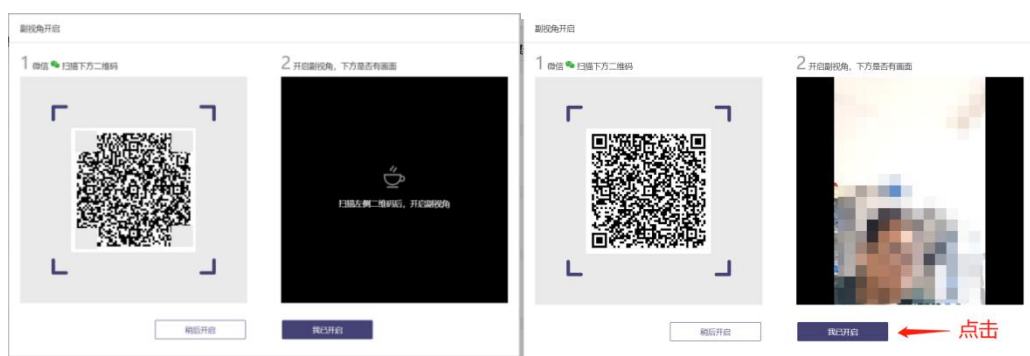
副视角开启

1 微信 扫描下方二维码

2 开启副视角，下方是否有画面

扫描左侧二维码后，开启副视角

稍后开启

我已开启

副视角开启

1 微信 扫描下方二维码

2 开启副视角，下方是否有画面

稍后开启

我已开启

点击